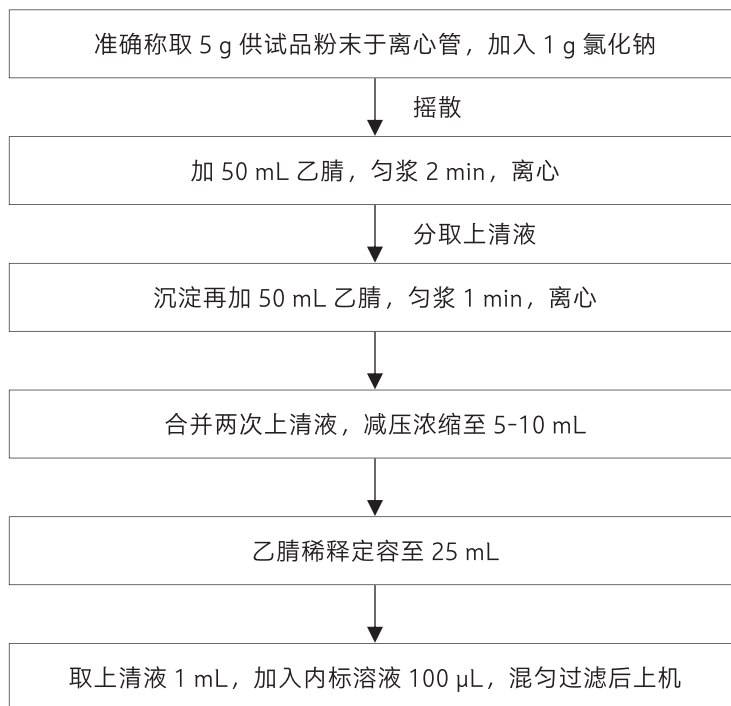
准确称取 5 g 供试品粉末于离心管，加入 1 g 氯化钠

摇散

加 50 mL 乙腈，匀浆 2 min，离心

分取上清液

沉淀再加 50 mL 乙腈，匀浆 1 min，离心

合并两次上清液，减压浓缩至 5-10 mL

乙腈稀释定容至 25 mL

取上清液 1 mL，加入内标溶液 100 μL，混匀过滤后上机